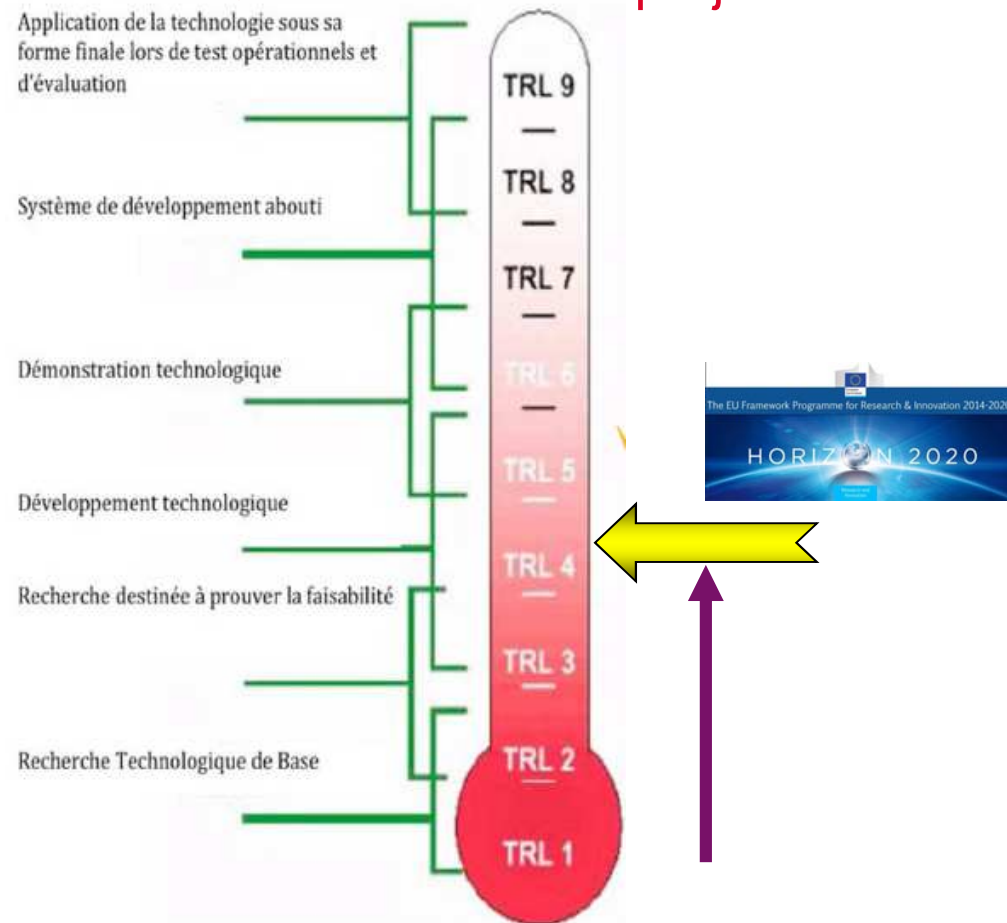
Application de la technologie sous sa forme finale lors de test opérationnels et d'évaluation

Système de développement abouti

Démonstration technologique

Développement technologique

Recherche destinée à prouver la faisabilité

Recherche Technologique de Base

TRL 9

TRL 8

TRL 7

TRL 6

TRL 5

TRL 4

TRL 3

TRL 2

TRL 1

The EU Framework Programme for Research & Innovation 2014-2020

HORIZON 2020